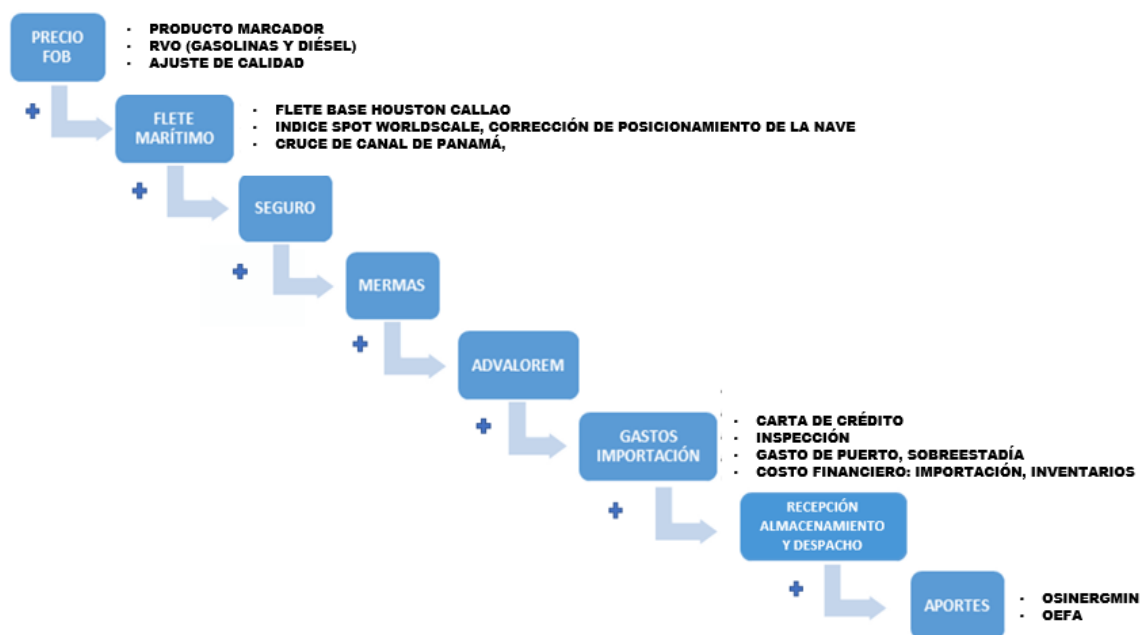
PRECIO FOB

- PRODUCTO MARCADOR
- RVO (GASOLINAS Y DIÉSEL)
- AJUSTE DE CALIDAD

+

FLETE MARÍTIMO

- FLETE BASE HOUSTON CALLAO
- INDICE SPOT WORLDSCALE, CORRECCIÓN DE POSICIONAMIENTO DE LA NAVE
- CRUCE DE CANAL DE PANAMÁ,

+

SEGURO

+

MERMAS

+

ADVALOREM

+

GASTOS IMPORTACIÓN

- CARTA DE CRÉDITO
- INSPECCIÓN
- GASTO DE PUERTO, SOBREESTADÍA
- COSTO FINANCIERO: IMPORTACIÓN, INVENTARIOS

+

RECEPCIÓN ALMACENAMIENTO Y DESPACHO

+

APORTES

- OSINERGMIN
- OEFA